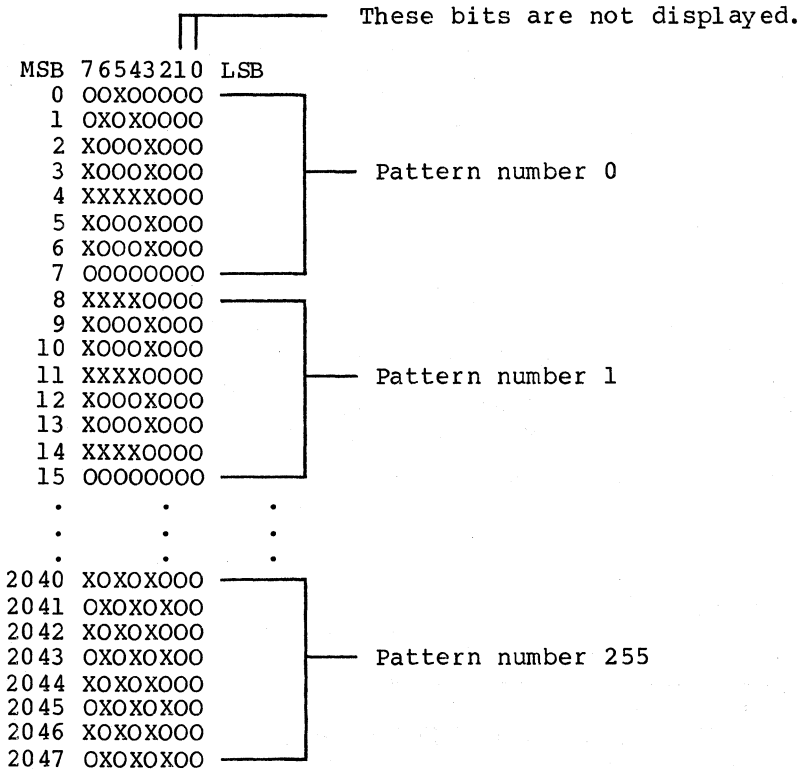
These bits are not displayed.

MSB 76543210 LSB
0 OOXOOOOO
1 OXOXOOOO
2 XOOOXOOO
3 XOOOXOOO
4 XXXXXOOO
5 XOOOXOOO
6 XOOOXOOO
7 OOOOOOOO

Pattern number 0

8 XXXXOOOO
9 XOOOXOOO
10 XOOOXOOO
11 XXXXOOOO
12 XOOOXOOO
13 XOOOXOOO
14 XXXXOOOO
15 OOOOOOOO

Pattern number 1

. . .
. . .
. . .

2040 XOXOXOOO
2041 OXOXOXOO
2042 XOXOXOOO
2043 OXOXOXOO
2044 XOXOXOOO
2045 OXOXOXOO
2046 XOXOXOOO
2047 OXOXOXOO

Pattern number 255